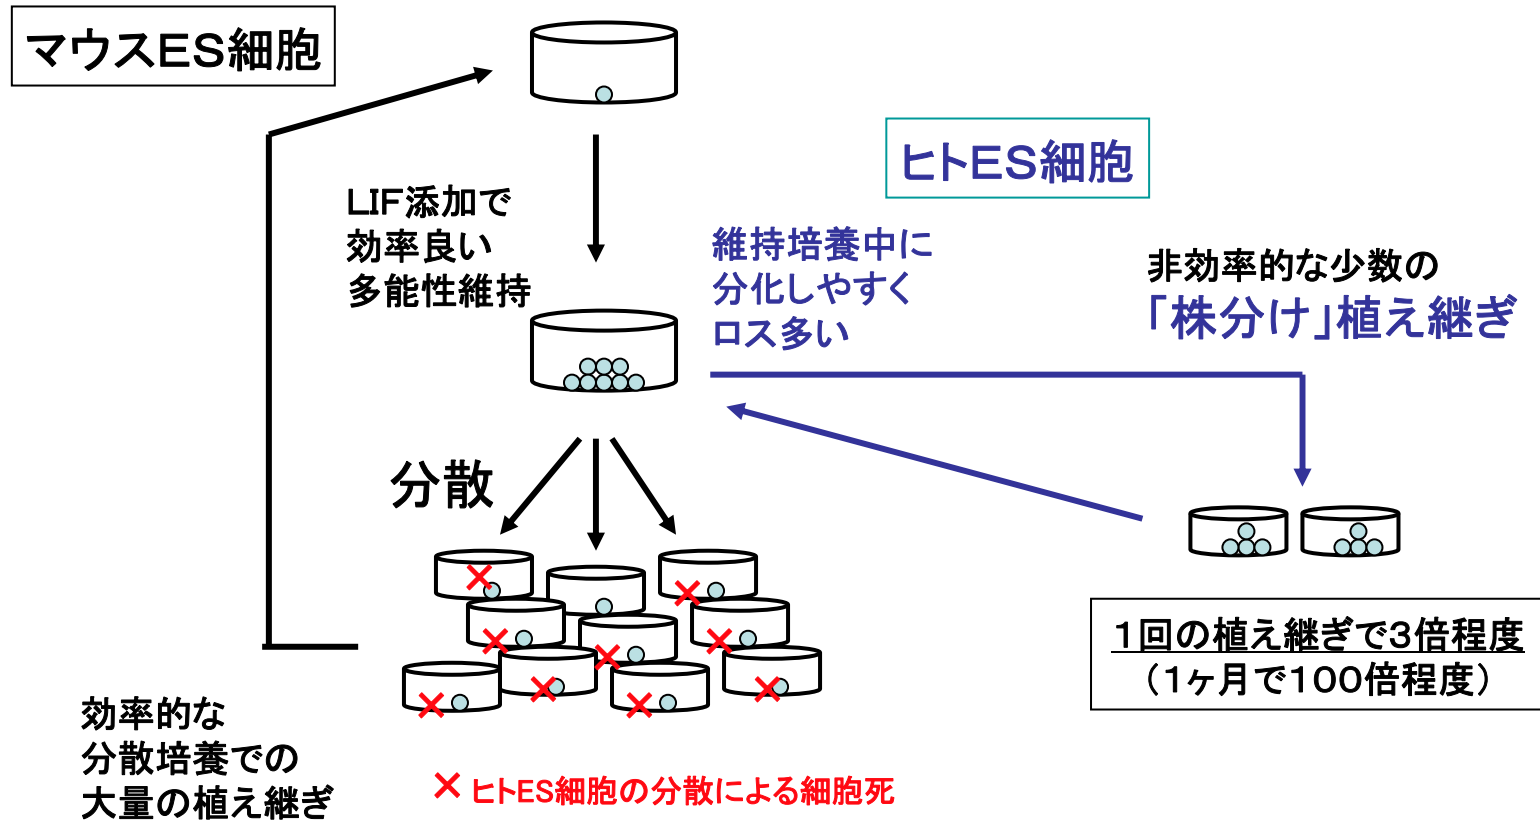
マウスES細胞

ヒトES細胞

LIF添加で
効率良い
多能性維持

維持培養中に
分化しやすく
ロス多い

非効率的な少数の
「株分け」植え継ぎ

分散

1回の植え継ぎで3倍程度
（1ヶ月で100倍程度）

効率的な
分散培養での
大量の植え継ぎ

× ヒトES細胞の分散による細胞死